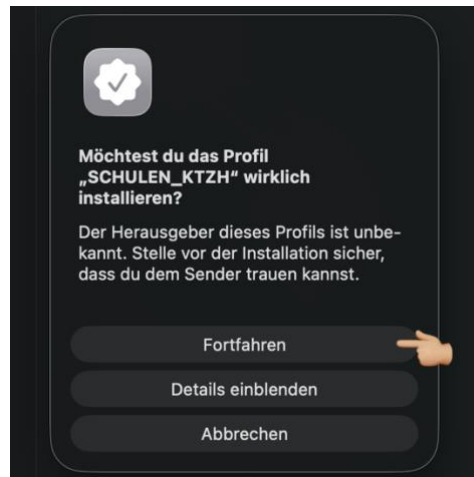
Möchtest du das Profil „SCHULEN_KTZH“ wirklich installieren?

Der Herausgeber dieses Profils ist unbekannt. Stelle vor der Installation sicher, dass du dem Sender trauen kannst.

Fortfahren

Details einblenden

Abbrechen